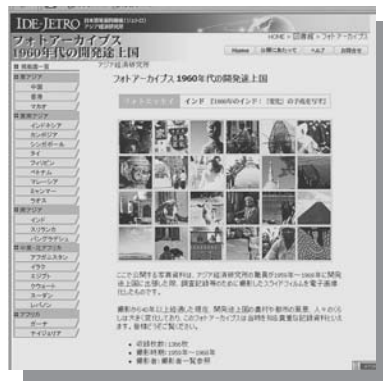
IDE-JETRO 日本貿易振興機構（ジェトロ）アジア経済研究所

フォトアーカイブス 1960年代の開発途上国

HOME > 図書館 > フォトアーカイブス

Home | お問い合わせ | ヘルプ | お問合せ

アジア経済研究所

地域一覧

東アジア
中国
香港
マカオ

東南アジア
インドネシア
カンボジア
シンガポール
タイ
フィリピン
ベトナム
マレーシア
ミャンマー
ラオス

南アジア
インド
スリランカ
バングラデシュ

西アジア・北アフリカ
アフガニスタン
イラク
エジプト
クウェート
スーダン
レバノン

西アフリカ
ガーナ
ナイジェリア

フォトアーカイブス 1960年代の開発途上国

フォトトップ | インド | [1960年代のインド] [党記] の子供たちです

ここに公開する写真資料は、アジア経済研究所の職員が1959年～1966年に開発途上国に出張した際、調査記録等のために撮影したスライドフィルムを電子画像化したものです。

撮影から40年以上経過した現在、開発途上国の農村や都市の風景、人々のくらしは大きく変化しており、このフォトアーカイブスは当時を知る貴重な記録資料といえます。皆様にぜひご覧ください。

• 収録枚数：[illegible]枚
• 撮影時期：1959年～1966年
• 撮影者：撮影者一覧参照